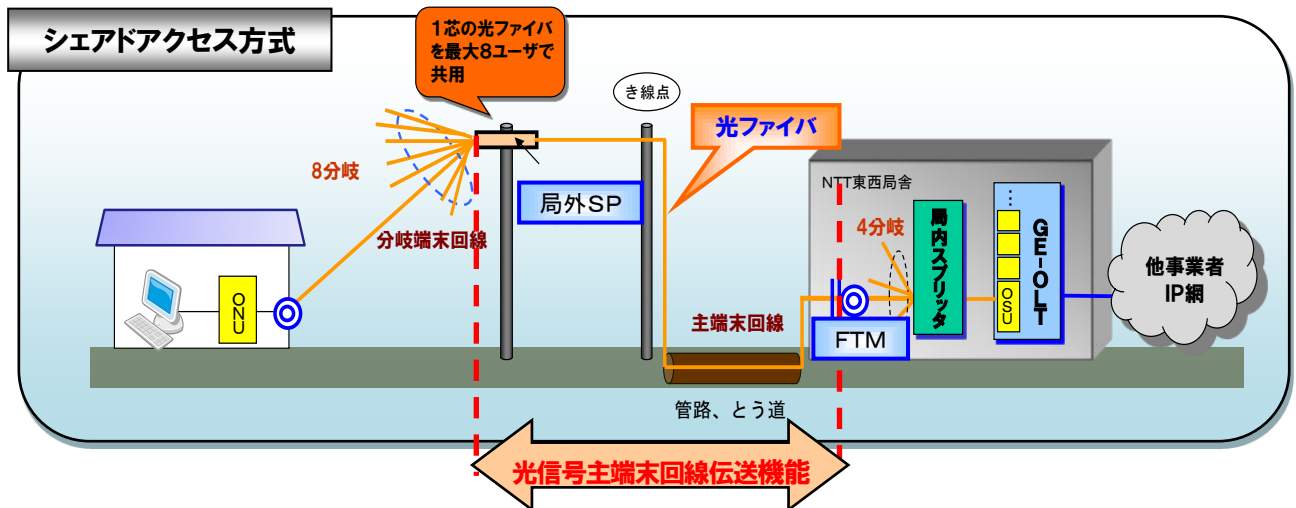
シェアドアクセス方式

1芯の光ファイバを最大8ユーザで共用

き線点

光ファイバ

8分岐

局外SP

NTT東西局舎

分岐端末回線

4分岐

局内スプリッタ

GE-OLT

他事業者IP網

ONU

OSU

主端末回線

FTM

管路、とう道

光信号主端末回線伝送機能